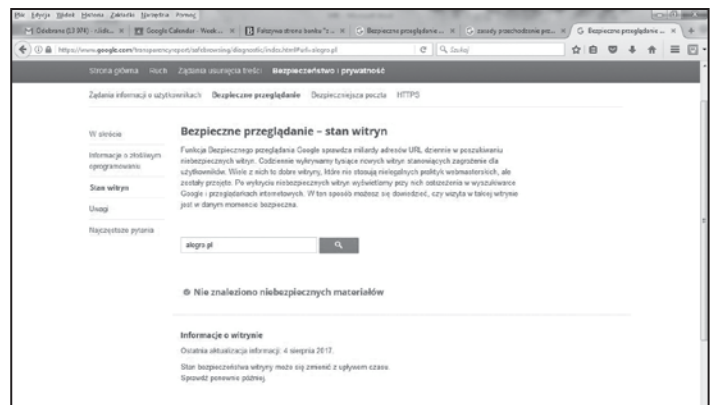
Plik Edycja Widok Historia Zakładki Narzędzia Pomoc

Odebrane (13 974) - rick... × | Google Calendar - Week ... × | Fałszywa strona banku "z ... × | Bezpieczne przeglądanie ... × | zasady przechodzenie prz... × | Bezpieczne przeglądanie ... × | +

https://www.google.com/transparencyreport/safebrowsing/diagnostic/index.html#url=allegro.pl | C | Szukaj

Strona główna   Ruch   Żądania usunięcia treści   Bezpieczeństwo i prywatność

Żądania informacji o użytkownikach   Bezpieczne przeglądanie   Bezpieczniejsza poczta   HTTPS

W skrócie

Informacje o złośliwym oprogramowaniu

Stan witryn

Uwagi

Najczęstsze pytania

Bezpieczne przeglądanie – stan witryn

Funkcja Bezpiecznego przeglądania Google sprawdza miliardy adresów URL dziennie w poszukiwaniu niebezpiecznych witryn. Codziennie wykrywamy tysiące nowych witryn stanowiących zagrożenie dla użytkowników. Wiele z nich to dobre witryny, które nie stosują nielegalnych polityk webmasterskich, ale zostały przejęte. Po wykryciu niebezpiecznych witryn wyświetlamy przy nich ostrzeżenia w wyszukiwarce Google i przeglądarkach internetowych. W ten sposób możesz się dowiedzieć, czy wizyta w takiej witrynie jest w danym momencie bezpieczna.

alegro.pl

Nie znaleziono niebezpiecznych materiałów

Informacje o witrynie

Ostatnia aktualizacja informacji: 4 sierpnia 2017.

Stan bezpieczeństwa witryny może się zmienić z upływem czasu. Sprawdź ponownie później.